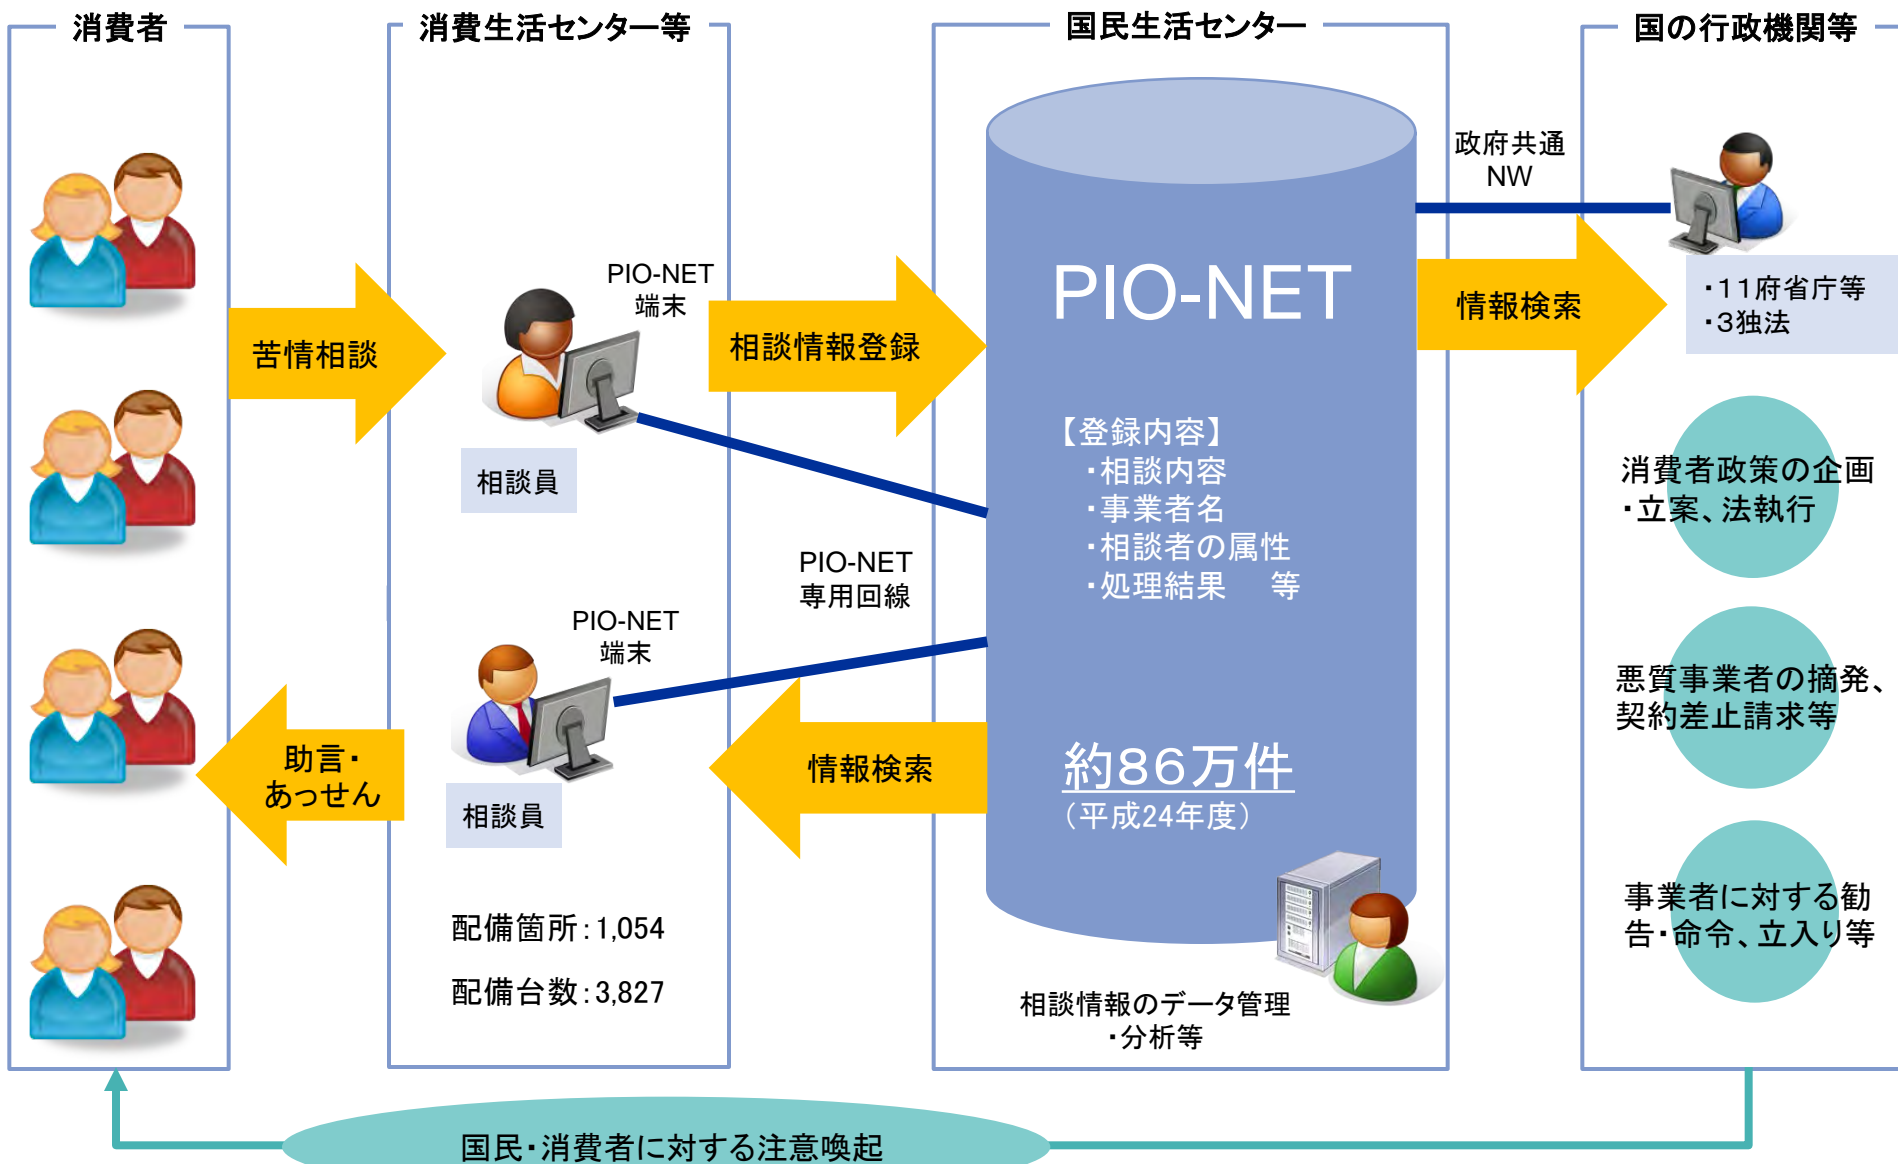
消費者

消費生活センター等

国民生活センター

国の行政機関等

苦情相談

PIO-NET
端末

相談員

相談情報登録

PIO-NET

政府共通
NW

情報検索

・11府省庁等
・3独法

【登録内容】
・相談内容
・事業者名
・相談者の属性
・処理結果　等

消費者政策の企画
・立案、法執行

PIO-NET
専用回線

PIO-NET
端末

助言・
あっせん

相談員

情報検索

約86万件
（平成24年度）

悪質事業者の摘発、
契約差止請求等

事業者に対する勧
告・命令、立入り等

配備箇所：1,054

配備台数：3,827

相談情報のデータ管理
・分析等

国民・消費者に対する注意喚起